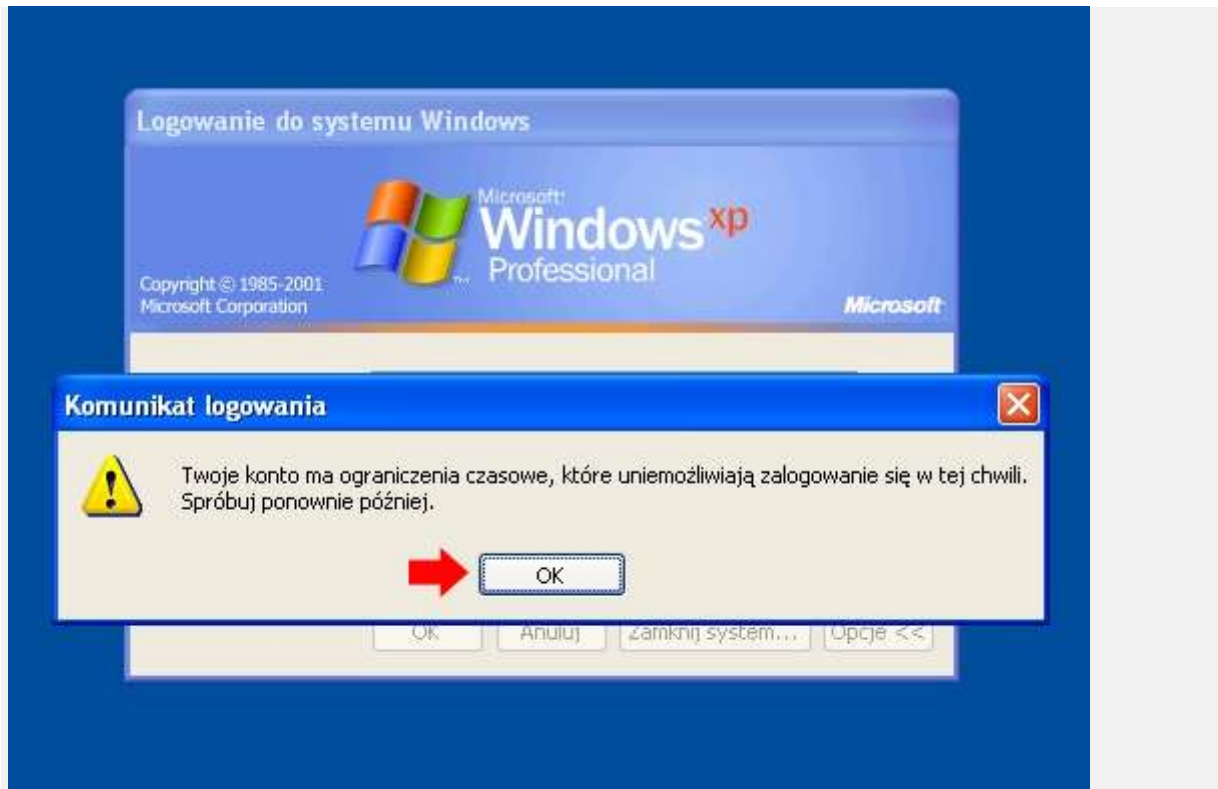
Logowanie do systemu Windows

Microsoft Windows xp Professional

Copyright © 1985-2001 Microsoft Corporation

Microsoft

Komunikat logowania

Twoje konto ma ograniczenia czasowe, które uniemożliwiają zalogowanie się w tej chwili. Spróbuj ponownie później.

OK

OK Anuluj Zamknij system... Opcje <<